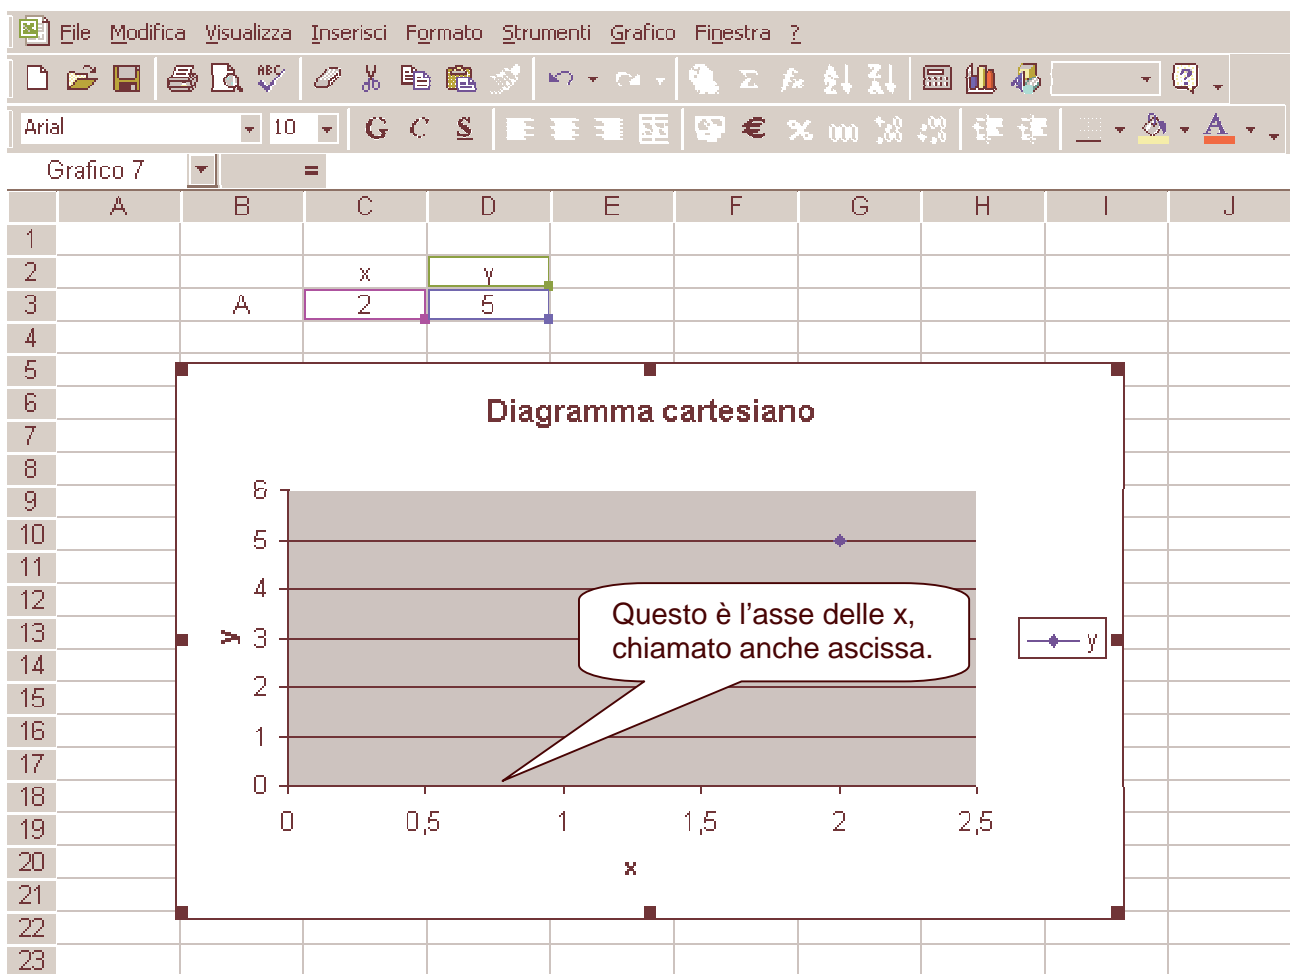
File Modifica Visualizza Inserisci Formato Strumenti Grafico Finestra ?

Arial 10 G C S € % 000

Grafico 7 =

| | A | B | C | D | E | F | G | H | I | J |
|---|---|---|---|---|---|---|---|---|---|---|
| 1 | | | | | | | | | | |
| 2 | | | x | y | | | | | | |
| 3 | | A | 2 | 5 | | | | | | |
| 4 | | | | | | | | | | |

5 6 7 8 9 10 11 12 13 14 15 16 17 18 19 20 21 22 23

Diagramma cartesiano

y

6
5
4
3
2
1
0

0 0,5 1 1,5 2 2,5

x

Questo è l’asse delle x, chiamato anche ascissa.

y